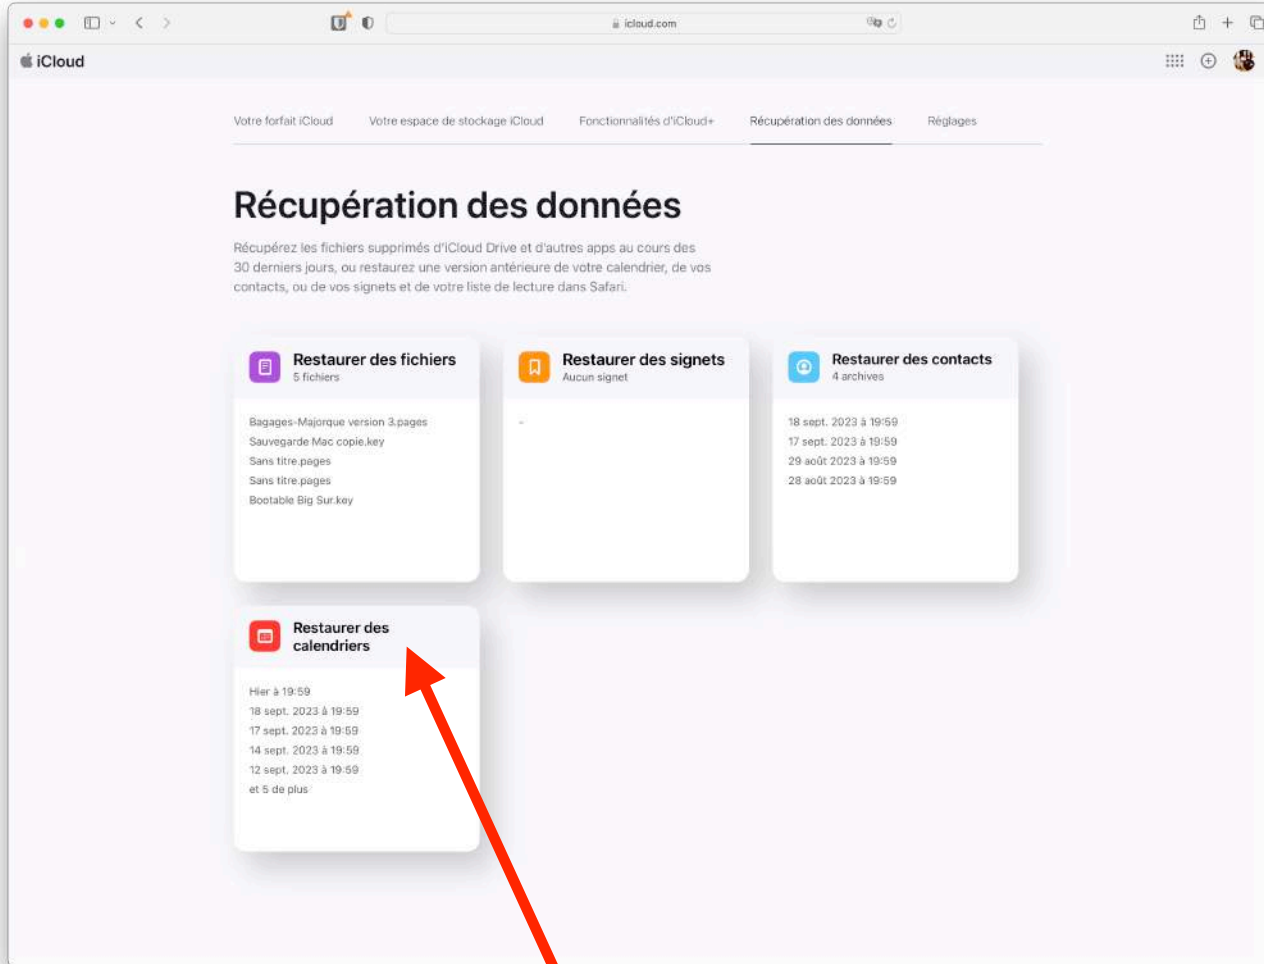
icloud.com

iCloud

Votre forfait iCloud Votre espace de stockage iCloud Fonctionnalités d'iCloud+ Récupération des données Réglages

Récupération des données

Récupérez les fichiers supprimés d'iCloud Drive et d'autres apps au cours des 30 derniers jours, ou restaurez une version antérieure de votre calendrier, de vos contacts, ou de vos signets et de votre liste de lecture dans Safari.

Restaurer des fichiers
5 fichiers

Bagages-Majorque version 3.pages
Sauvegarde Mac copie.key
Sans titre.pages
Sans titre.pages
Bootable Big Sur.key

Restaurer des signets
Aucun signet

-

Restaurer des contacts
4 archives

18 sept. 2023 à 19:59
17 sept. 2023 à 19:59
29 août 2023 à 19:59
28 août 2023 à 19:59

Restaurer des calendriers

Hier à 19:59
18 sept. 2023 à 19:59
17 sept. 2023 à 19:59
14 sept. 2023 à 19:59
12 sept. 2023 à 19:59
et 5 de plus